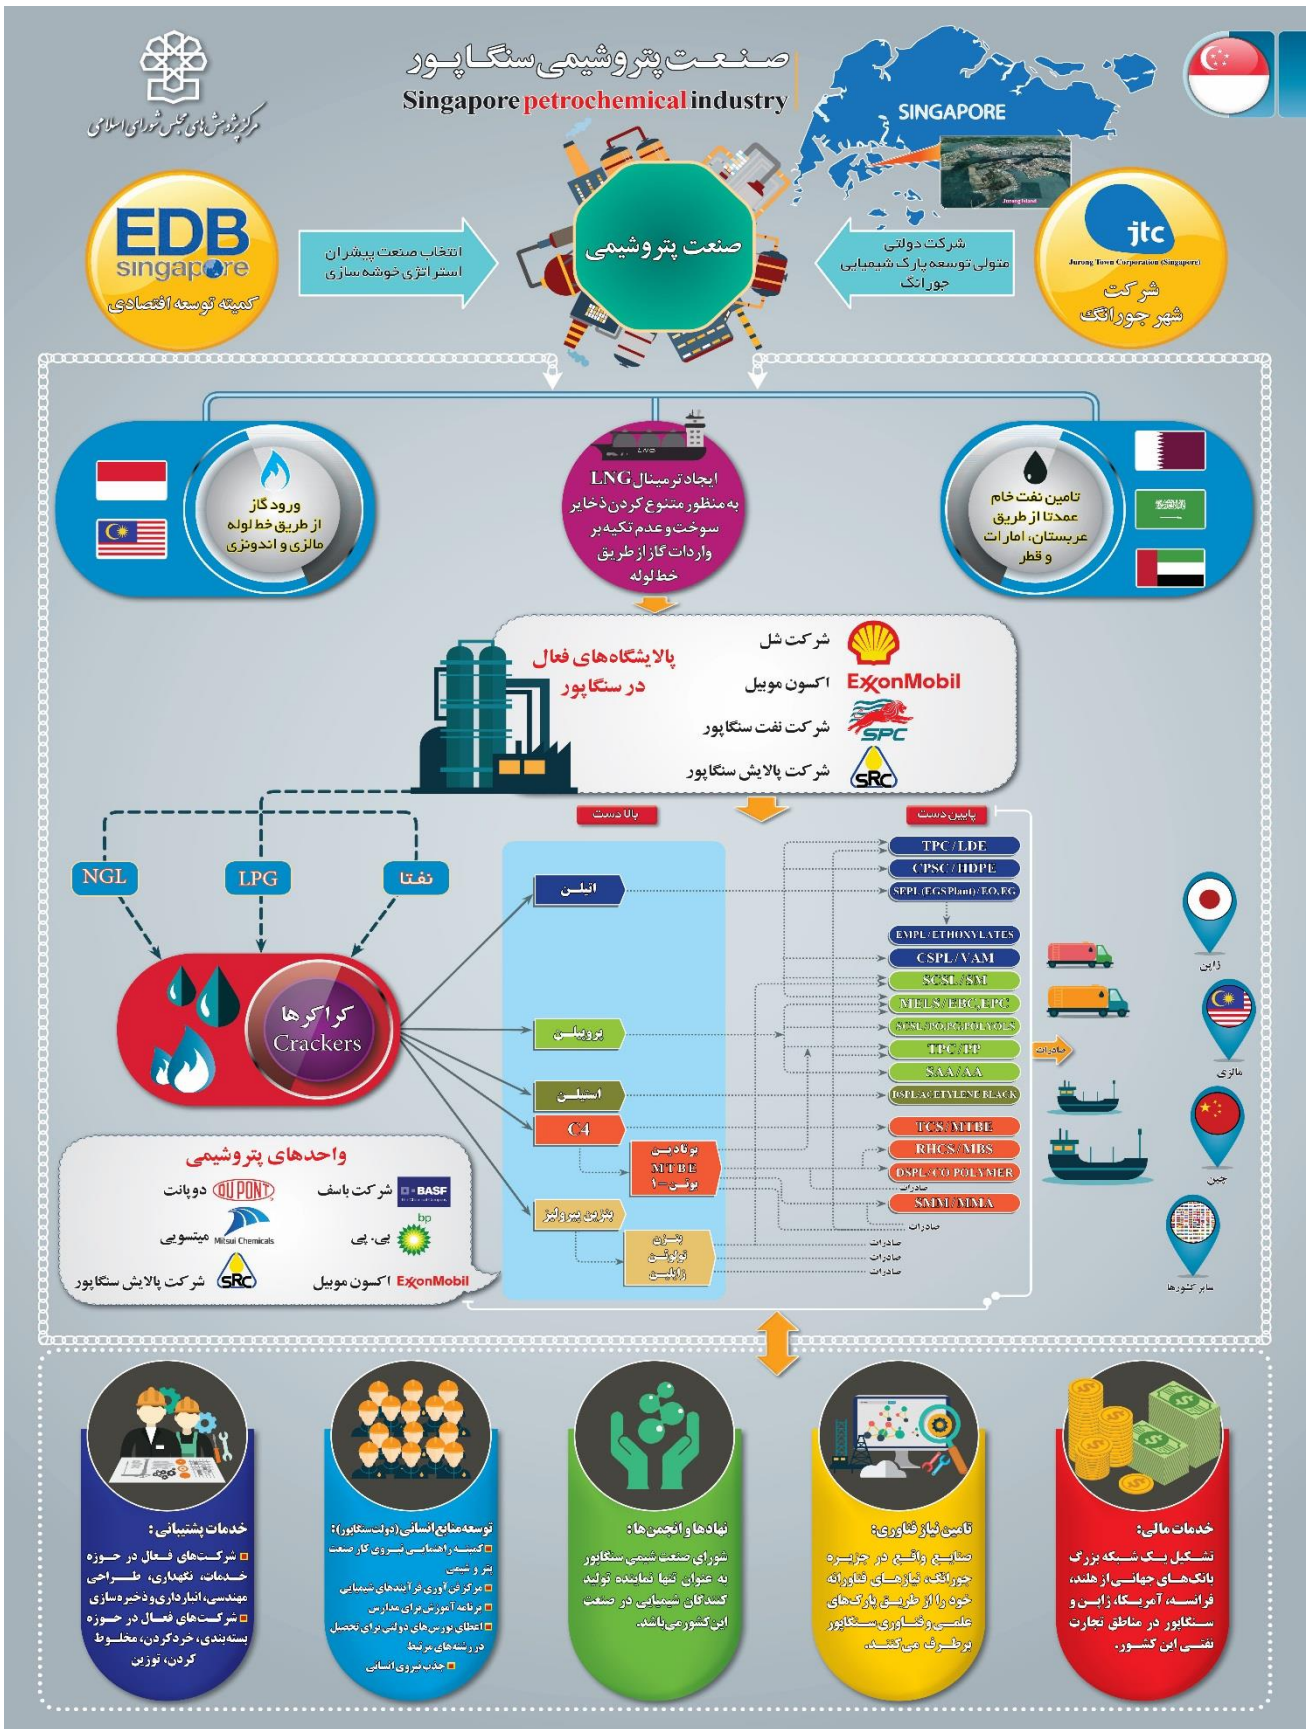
صنعت پتروشیمی سنگاپور
Singapore petrochemical industry

مرکز پژوهش های مجلس شورای اسلامی

SINGAPORE

Jurong Island

EDB singapore
کمیته توسعه اقتصادی

انتخاب صنعت پیشران
استراتژی خوشه سازی

صنعت پتروشیمی

شرکت دولتی
متولی توسعه پارک شیمیایی
جورانگ

jtc
Jurong Town Corporation (Singapore)
شرکت
شهر جورانگ

ورود گاز
از طریق خط لوله
مالزی و اندونزی

LNG ایجاد ترمینال
به منظور متنوع کردن ذخایر
سوخت و عدم تکیه بر
واردات گاز از طریق
خط لوله

تامین نفت خام
عمدتا از طریق
عربستان، امارات
و قطر

پالایشگاه های فعال
در سنگاپور

شرکت شل
ExxonMobil اکسون موبیل
SPC شرکت نفت سنگاپور
SRC شرکت پالایش سنگاپور

بالا دست
پایین دست

NGL
LPG
نفتا

کراکرها
Crackers

اتیلن
پروپیلن
استیلن
C4
بوتادین
MTBE
بوتن-۱
بنزین پیرولیز
بنزن
تولوئن
زایلن

TPC/LDE
CPSC/HDPE
SEPL(EGSPlant)/EO,EG
EMPL/ETHONYLATES
CSPL/VAM
SCSL/SM
MELS/EBC,EPC
SCSL/PO,PG,POLYOLS
TPC/PP
SAA/AA
DSPL/ETHYLENE BLACK
TCS/MTBE
RHCS/MBS
DSPL/CO POLYMER
SMM/MMA

صادرات
صادرات
صادرات
صادرات
صادرات
صادرات

ژاپن
مالزی
چین
سایر کشورها

واحدهای پتروشیمی
BASF شرکت باسف
DUPONT دوپانت
bp بی.پی
Mitsui Chemicals میتسویی
ExxonMobil اکسون موبیل
SRC شرکت پالایش سنگاپور

خدمات پشتیبانی:
شرکت‌های فعال در حوزه خدمات، نگهداری، طراحی مهندسی، انبارداری و ذخیره سازی
شرکت‌های فعال در حوزه بسته بندی، خردکردن، مخلوط کردن، توزیع

توسعه منابع انسانی(دولت سنگاپور):
کسب راهنمایی نیروی کار صنعت نفت و شیمی
مرکز فن آوری فرآیندهای شیمیایی
برنامه آموزش برای مدارس
اعطای بورس‌های دولتی برای تحصیل در رشته‌های مرتبط
جذب نیروی انسانی

نهادها و انجمن‌ها:
شورای صنعت شیمی سنگاپور به عنوان تنها نماینده تولید کنندگان شیمیایی در صنعت این کشور می باشد.

تامین نیاز فناوری:
صنایع واقع در جزیره جورانگ نیازهای فناورانه خود را از طریق پارک‌های علمی و فناوری سنگاپور برطرف می کنند.

خدمات مالی:
تشکیل یک شبکه بزرگ بانک‌های جهانی از هلند، فرانسه، آمریکا، ژاپن و سنگاپور در مناطق تجارت نفتی این کشور.